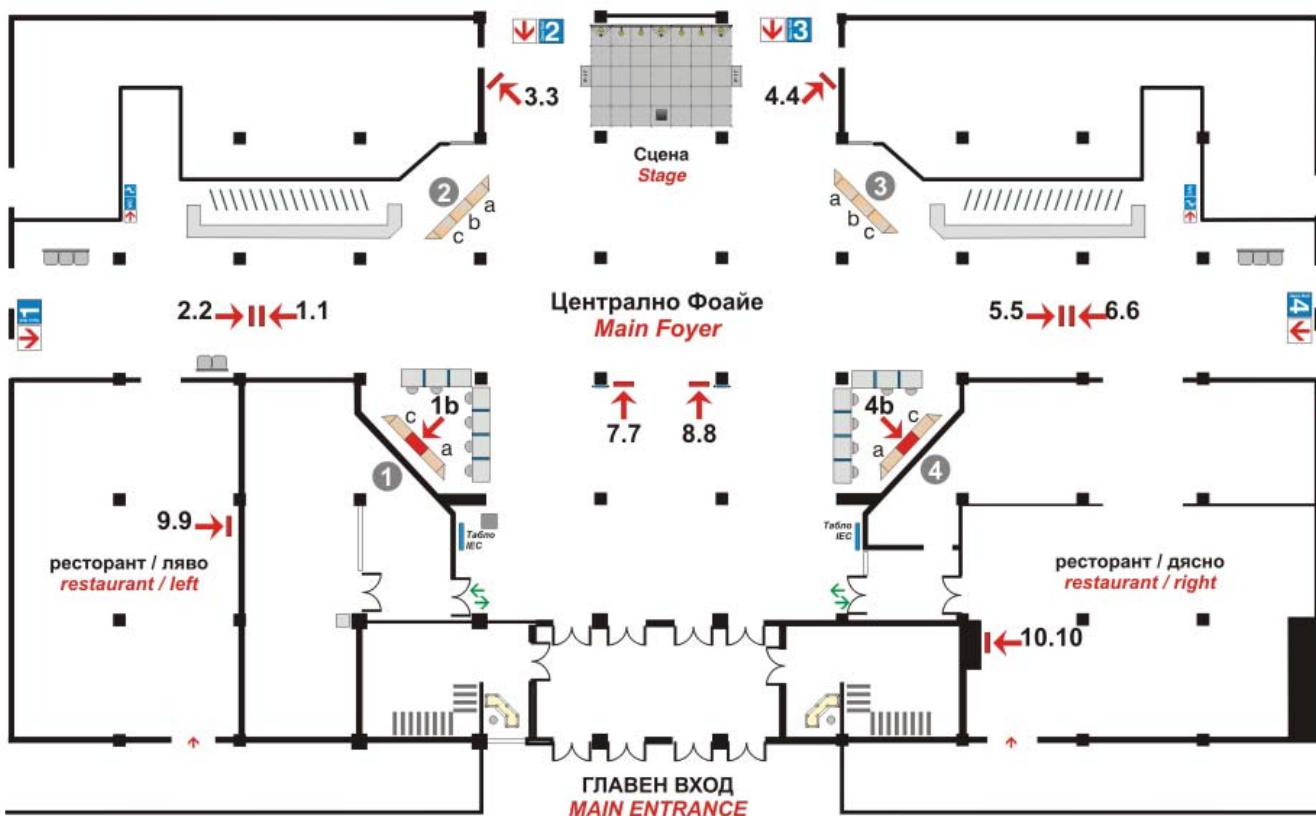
2
3
3.3
4.4
Сцена
Stage
2
a
b
c
3
a
b
c
1
2.2
1.1
Централно Фоайе
Main Foyer
5.5
6.6
4
1b
c
a
7.7
8.8
4b
c
a
1
4
9.9
Табло IEC
Табло IEC
ресторант / ляво
restaurant / left
ресторант / дясно
restaurant / right
10.10
ГЛАВЕН ВХОД
MAIN ENTRANCE